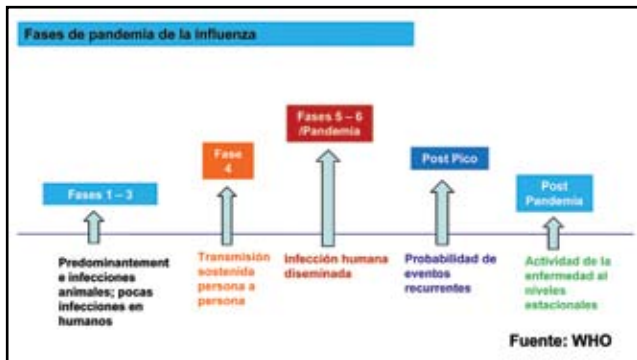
Fases de pandemia de la influenza

Fases 1 – 3

Fase 4

Fases 5 – 6 /Pandemia

Post Pico

Post Pandemia

Predominantemente infecciones animales; pocas infecciones en humanos

Transmisión sostenida persona a persona

Infección humana diseminada

Probabilidad de eventos recurrentes

Actividad de la enfermedad al niveles estacionales

Fuente: WHO